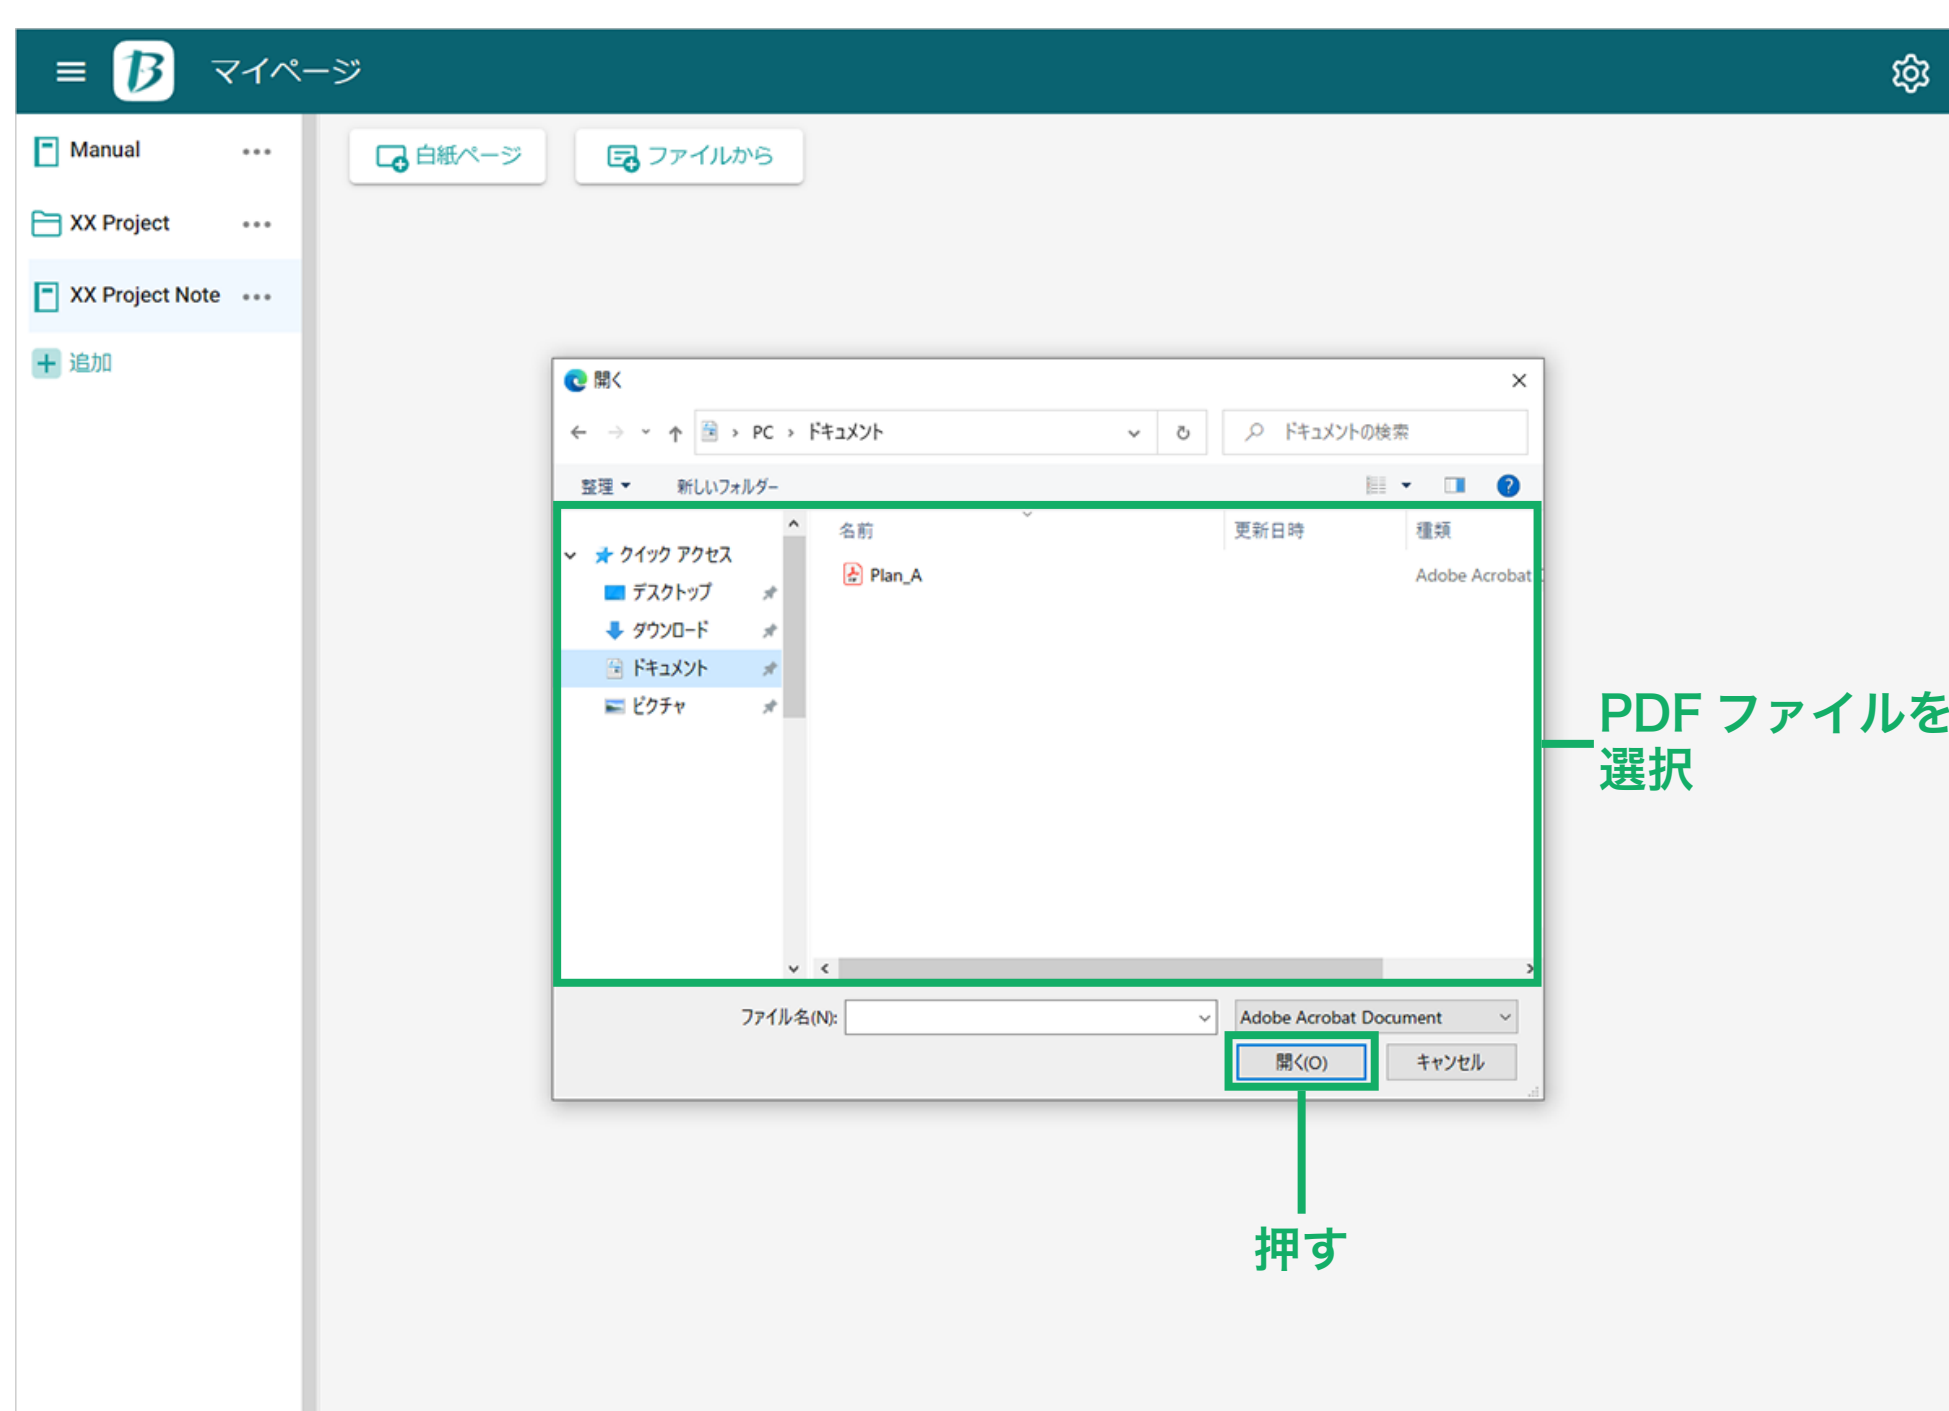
マイページ

Manual •••

XX Project •••

XX Project Note •••

追加

白紙ページ

ファイルから

開く

PC › ドキュメント

ドキュメントの検索

整理 ▾ 新しいフォルダー

クイック アクセス

デスクトップ

ダウンロード

ドキュメント

ピクチャ

| 名前 | 更新日時 | 種類 |
|---|---|---|
| Plan_A | | Adobe Acrobat |

ファイル名(N):

Adobe Acrobat Document

開く(O)

キャンセル

PDF ファイルを選択

押す